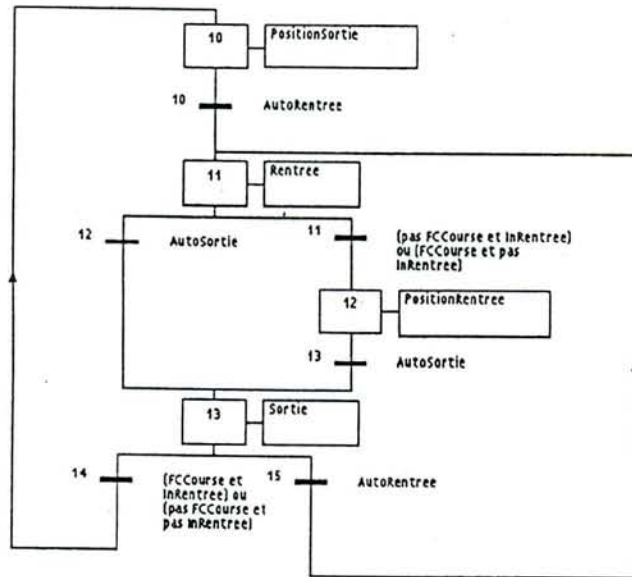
10
PositionSortie
10
AutoRentree
11
Rentree
12
AutoSortie
11
(pas FCCourse et InRentree) ou (FCCourse et pas InRentree)
12
PositionRentree
13
AutoSortie
13
Sortie
14
(FCCourse et InRentree) ou (pas FCCourse et pas InRentree)
15
AutoRentree